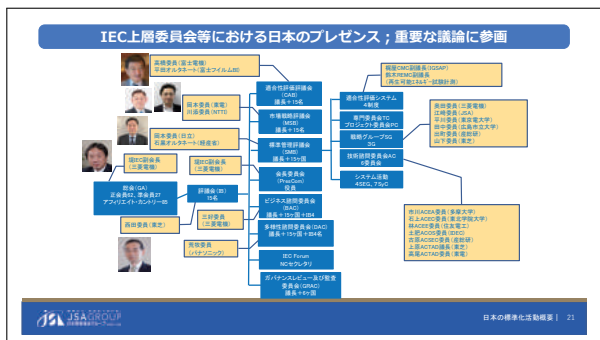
IEC上層委員会等における日本のプレゼンス；重要な議論に参画

高橋委員（富士電機）
平田オルタネート（富士フイルム BI）

岡本委員（東電）
川添委員（NTT）

岡本委員（日立）
石黒オルタネート（鉄道省）

堀IEC副会長（三菱電機）

堀IEC副会長（三菱電機）

総会（GA）
正会員62、準会員27
アフィリエイト・カントリー85

評議会（IB）
15名

西田委員（東芝）

三好委員（三菱電機）

荒牧委員（パナソニック）

適合性評価評議会（CAB）
議長＋15名

市場戦略評議会（MSB）
議長＋15名

標準管理評議会（SMB）
議長＋15+1名

会長委員会（PresCom）
役員

ビジネス諮問委員会（BAC）
議長＋15+1名＋IB4

多様性諮問委員会（DAC）
議長＋15+1名＋IB4

IEC Forum
NCセクレタリ

ガバナンスレビュー及び監査委員会（GRAC）
議長＋6+1名

適合性評価システム
4制度

専門委員会TC
プロジェクト委員会PC

戦略グループSG
2G

技術諮問委員会AC
8委員会

システム活動
4SEG、7SyC

橋爪CMC副議長（IQSAP）
鈴木REMC副議長（再生可能エネルギー試験計測）

奥井委員（三菱電機）
江崎委員（JSA）
平川委員（東京電大学）
田中委員（広島市立大学）
加川委員（産総研）
山下委員（東芝）

市川ACEA委員（多摩大学）
石上ACEC委員（東北学院大学）
藤井ACEE委員（住友電工）
土居ACOS委員（IDEC）
古賀ACSEC委員（産総研）
上原ACTAD議長（東芝）
高尾ACTAD委員（東電）

JSA GROUP

日本の標準化活動概要｜ 21